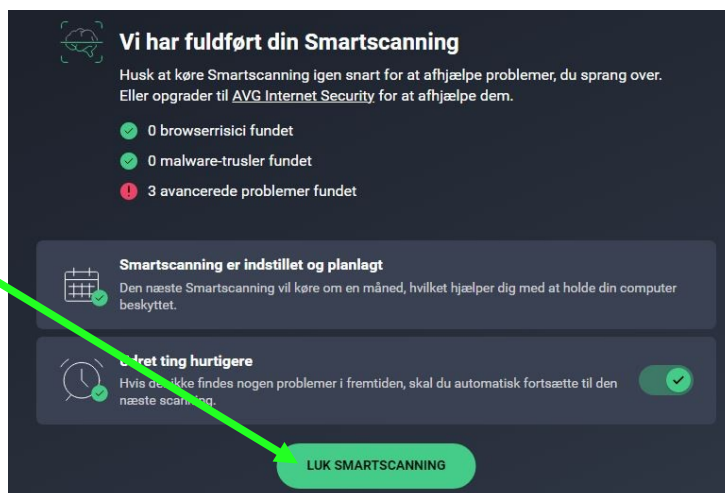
Vi har fuldført din Smartscanning

Husk at køre Smartscanning igen snart for at afhjælpe problemer, du sprang over. Eller opgrader til AVG Internet Security for at afhjælpe dem.

0 browserrisici fundet

0 malware-trusler fundet

3 avancerede problemer fundet

Smartscanning er indstillet og planlagt

Den næste Smartscanning vil køre om en måned, hvilket hjælper dig med at holde din computer beskyttet.

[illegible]ret ting hurtigere

Hvis de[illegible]kke findes nogen problemer i fremtiden, skal du automatisk fortsætte til den næste scan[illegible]ng.

LUK SMARTSCANNING